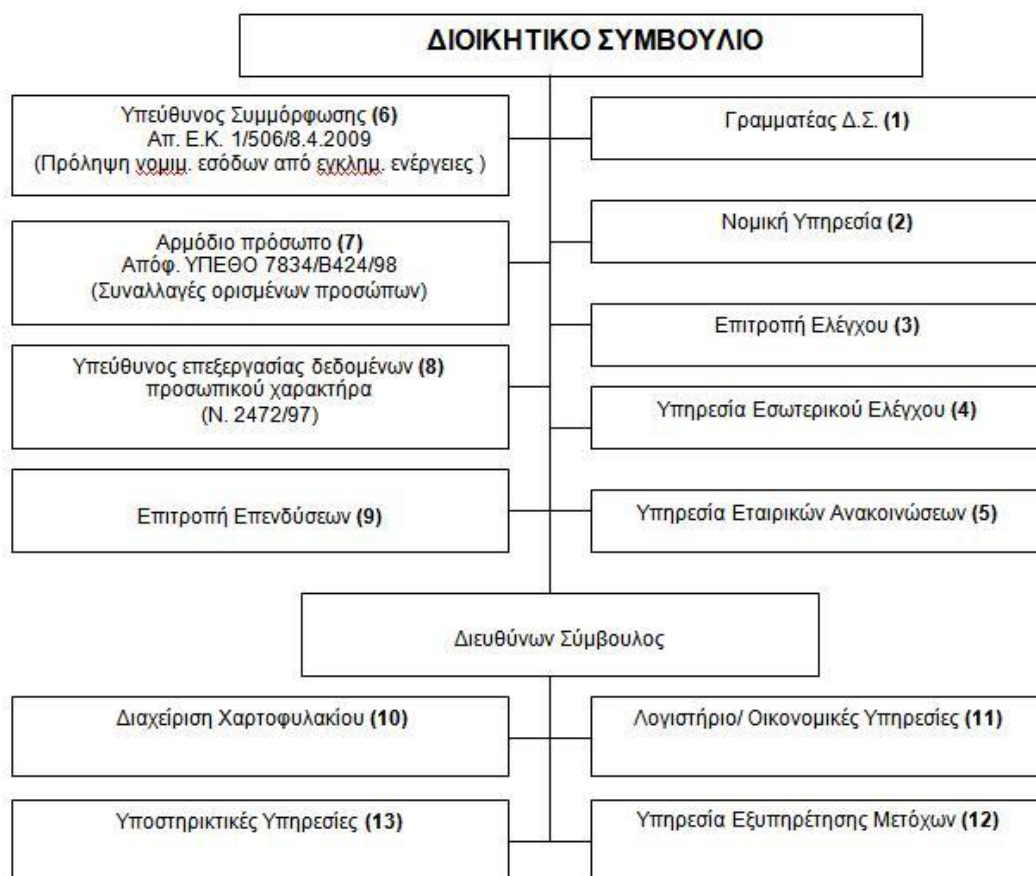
ΔΙΟΙΚΗΤΙΚΟ ΣΥΜΒΟΥΛΙΟ

Υπεύθυνος Συμμόρφωσης **(6)**
Απ. Ε.Κ. 1/506/8.4.2009
(Πρόληψη νομιμ. εσόδων από εγκλημ. ενέργειες )

Γραμματέας Δ.Σ. **(1)**

Νομική Υπηρεσία **(2)**

Αρμόδιο πρόσωπο **(7)**
Απόφ. ΥΠΕΘΟ 7834/Β424/98
(Συναλλαγές ορισμένων προσώπων)

Επιτροπή Ελέγχου **(3)**

Υπεύθυνος επεξεργασίας δεδομένων **(8)**
προσωπικού χαρακτήρα
(Ν. 2472/97)

Υπηρεσία Εσωτερικού Ελέγχου **(4)**

Επιτροπή Επενδύσεων **(9)**

Υπηρεσία Εταιρικών Ανακοινώσεων **(5)**

Διευθύνων Σύμβουλος

Διαχείριση Χαρτοφυλακίου **(10)**

Λογιστήριο/ Οικονομικές Υπηρεσίες **(11)**

Υποστηρικτικές Υπηρεσίες **(13)**

Υπηρεσία Εξυπηρέτησης Μετόχων **(12)**